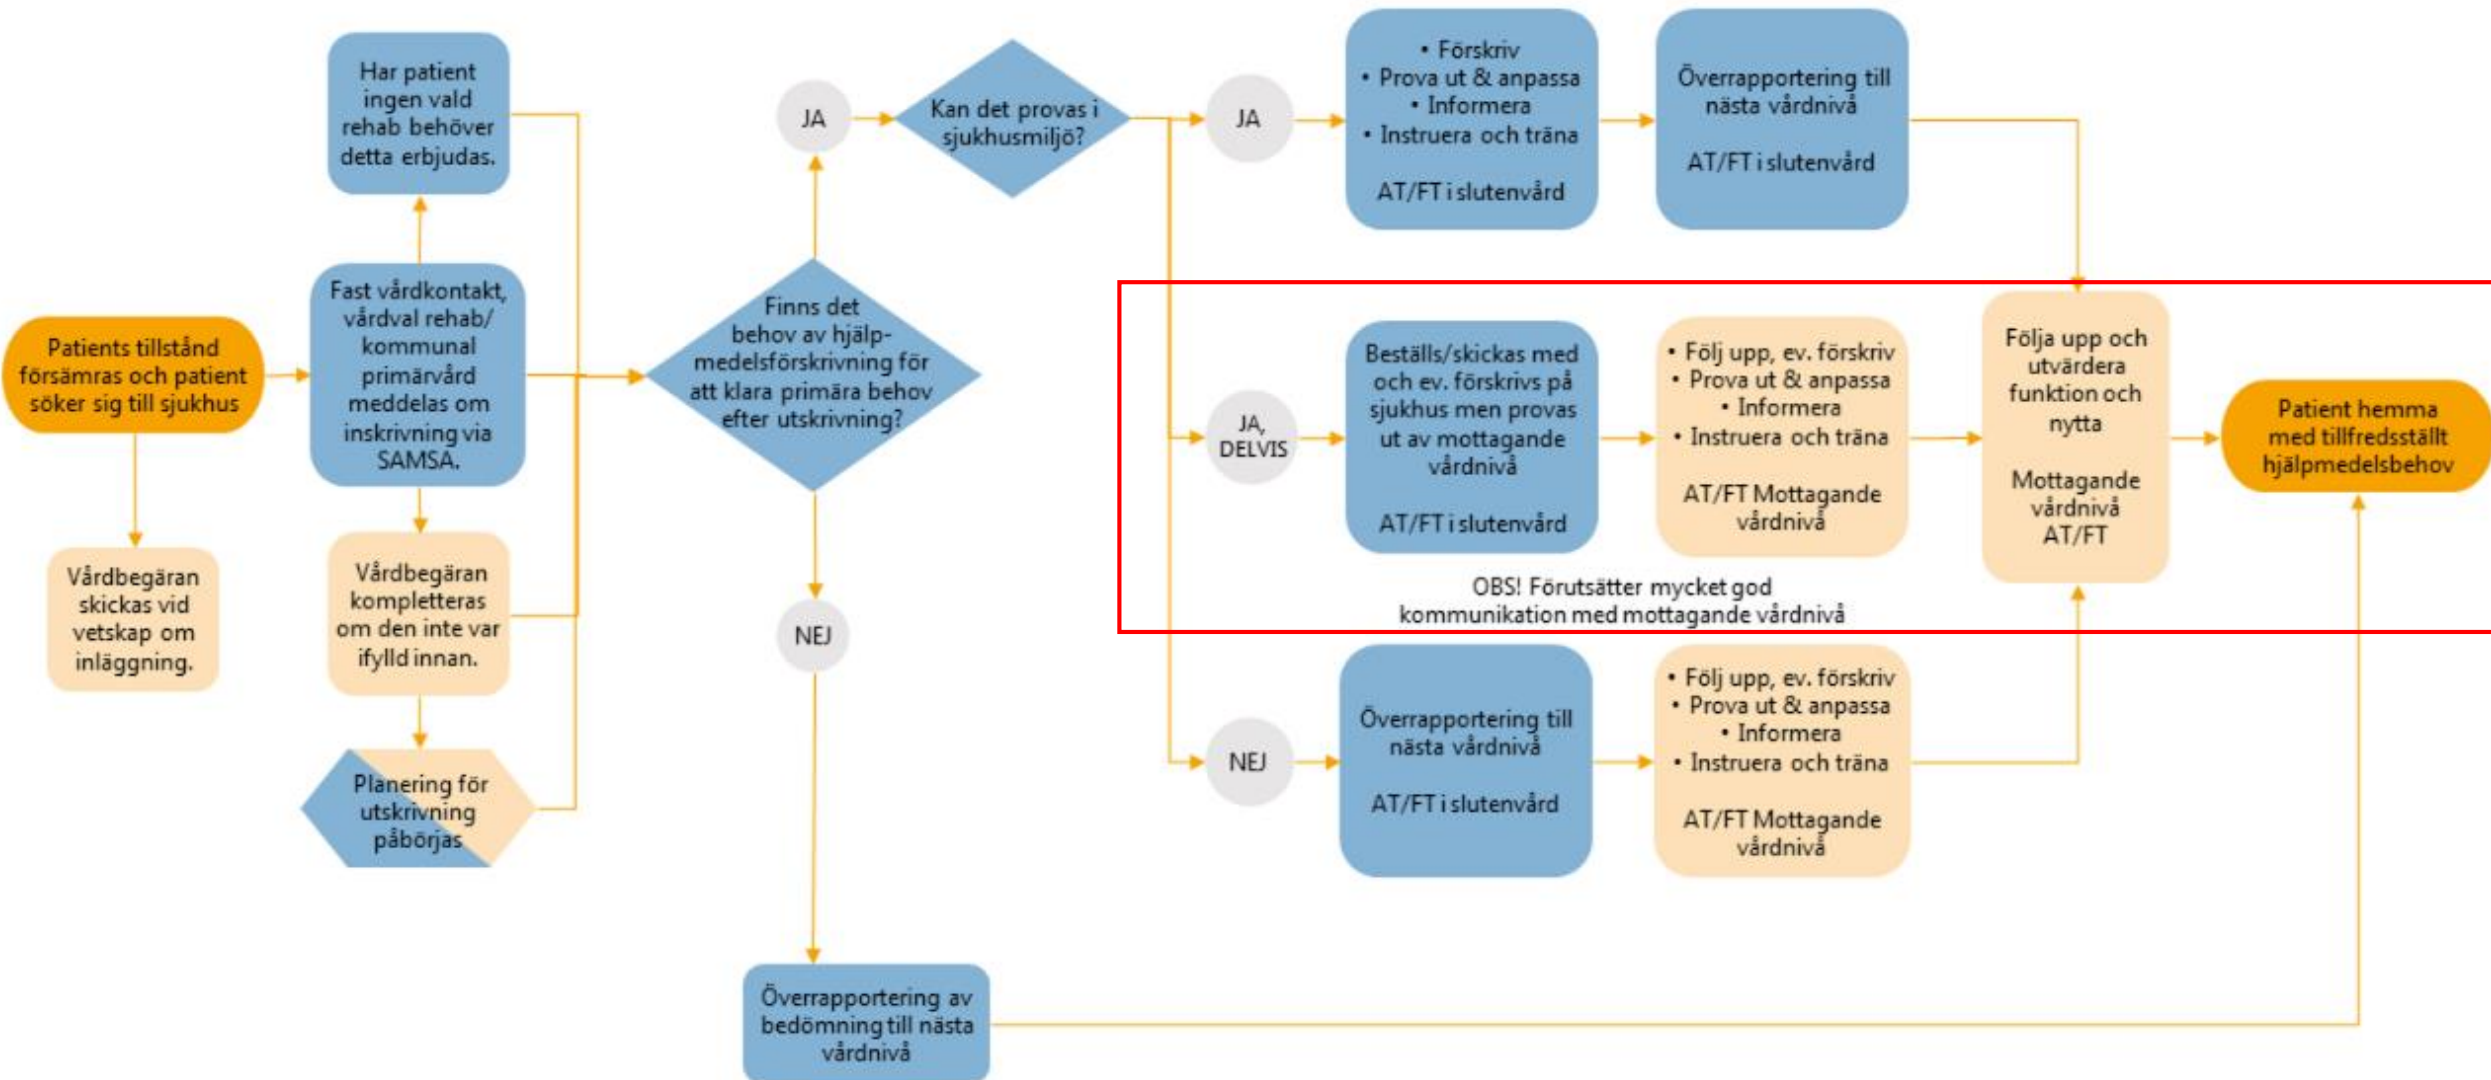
Patients tillstånd försämras och patient söker sig till sjukhus

Vårdbegäran skickas vid vetskap om inläggning.

Har patient ingen vald rehab behöver detta erbjudas.

Fast vårdkontakt, vårdval rehab/ kommunal primärvård meddelas om inskrivning via SAMSA.

Vårdbegäran kompletteras om den inte var ifylld innan.

Planering för utskrivning påbörjas

Finns det behov av hjälpmedelsförskrivning för att klara primära behov efter utskrivning?

JA

NEJ

Kan det provas i sjukhusmiljö?

JA

• Förskriv
• Prova ut & anpassa
• Informera
• Instruera och träna

AT/FT i slutenvård

Överrapportering till nästa vårdnivå

AT/FT i slutenvård

JA, DELVIS

Beställs/skickas med och ev. förskrivs på sjukhus men provas ut av mottagande vårdnivå

AT/FT i slutenvård

• Följ upp, ev. förskriv
• Prova ut & anpassa
• Informera
• Instruera och träna

AT/FT Mottagande vårdnivå

Följa upp och utvärdera funktion och nytta

Mottagande vårdnivå AT/FT

Patient hemma med tillfredsställt hjälpmedelsbehov

OBS! Förutsätter mycket god kommunikation med mottagande vårdnivå

NEJ

Överrapportering till nästa vårdnivå

AT/FT i slutenvård

• Följ upp, ev. förskriv
• Prova ut & anpassa
• Informera
• Instruera och träna

AT/FT Mottagande vårdnivå

Överrapportering av bedömning till nästa vårdnivå